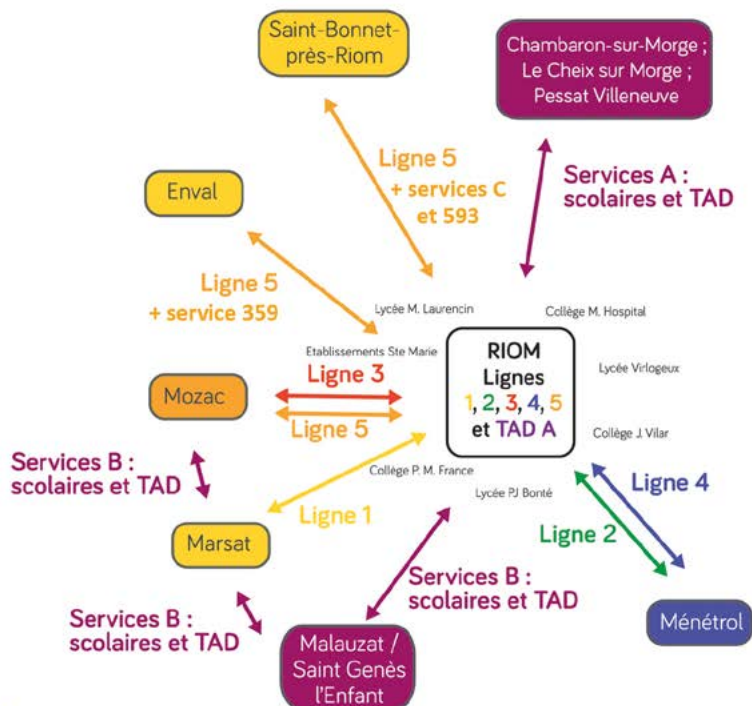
Saint-Bonnet-près-Riom

Chambaron-sur-Morge ; Le Cheix sur Morge ; Pessat Villeneuve

Ligne 5 + services C et 593

Services A : scolaires et TAD

Enval

Ligne 5 + service 359

Lycée M. Laurencin

Collège M. Hospital

Etablissements Ste Marie

RIOM Lignes 1, 2, 3, 4, 5 et TAD A

Lycée Virlogeux

Mozac

Ligne 3

Ligne 5

Collège J. Vilar

Collège P. M. France

Lycée PJ Bonté

Ligne 4

Services B : scolaires et TAD

Ligne 1

Ligne 2

Marsat

Services B : scolaires et TAD

Services B : scolaires et TAD

Malauzat / Saint Genès l'Enfant

Ménétrol